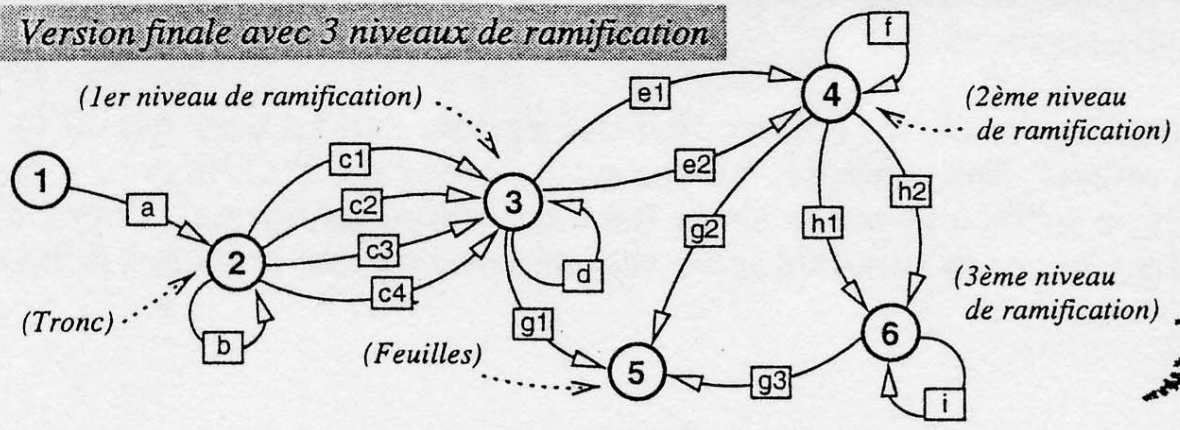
Version finale avec 3 niveaux de ramification

(1er niveau de ramification)

(2ème niveau de ramification)

(3ème niveau de ramification)

(Tronc)

(Feuilles)

1
a
2
b
c1
c2
c3
c4
3
d
e1
e2
4
f
g1
g2
h1
h2
5
6
g3
i